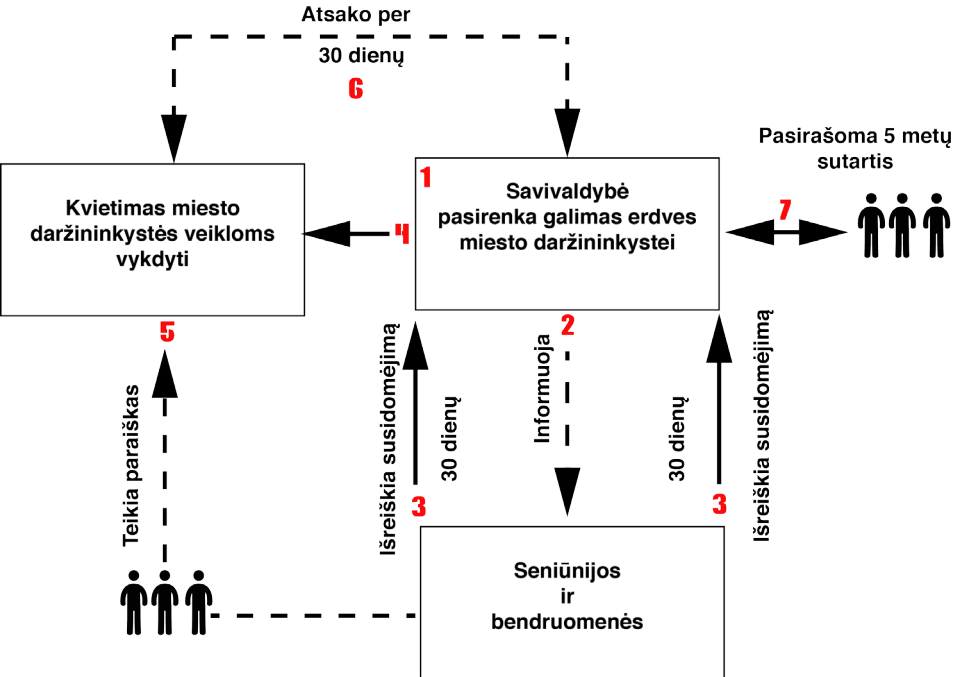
Atsako per
30 dienų
6

Pasirašoma 5 metų sutartis

Kvietimas miesto daržininkystės veikloms vykdyti

4

1
Savivaldybė pasirenka galimas erdves miesto daržininkystei

7

5

Teikia paraiškas

Išreiškia susidomėjimą

30 dienų

3

2

Informuoja

30 dienų

3

Išreiškia susidomėjimą

Seniūnijos
ir
bendruomenės